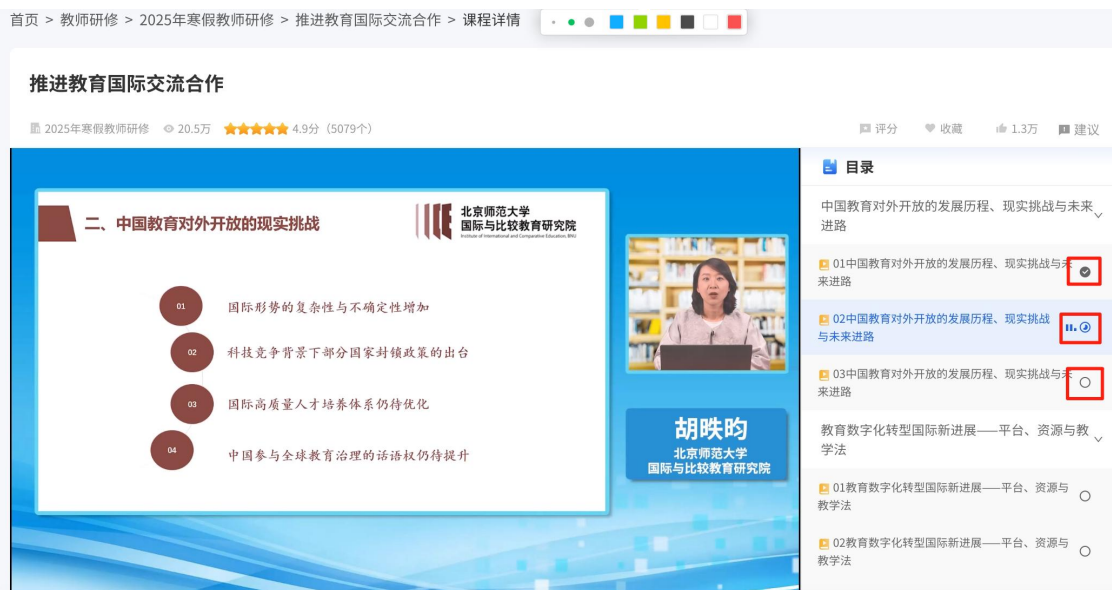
首页 > 教师研修 > 2025年寒假教师研修 > 推进教育国际交流合作 > 课程详情

推进教育国际交流合作

2025年寒假教师研修 20.5万 4.9分（5079个）

评分 收藏 1.3万 建议

二、中国教育对外开放的现实挑战

北京师范大学
国际与比较教育研究院
Institute of International and Comparative Education, BNU

01 国际形势的复杂性与不确定性增加

02 科技竞争背景下部分国家封锁政策的出台

03 国际高质量人才培养体系仍待优化

04 中国参与全球教育治理的话语权仍待提升

胡映昀
北京师范大学
国际与比较教育研究院

目录

中国教育对外开放的发展历程、现实挑战与未来进路

01中国教育对外开放的发展历程、现实挑战与未来进路

02中国教育对外开放的发展历程、现实挑战与未来进路

03中国教育对外开放的发展历程、现实挑战与未来进路

教育数字化转型国际新进展——平台、资源与教学法

01教育数字化转型国际新进展——平台、资源与教学法

02教育数字化转型国际新进展——平台、资源与教学法